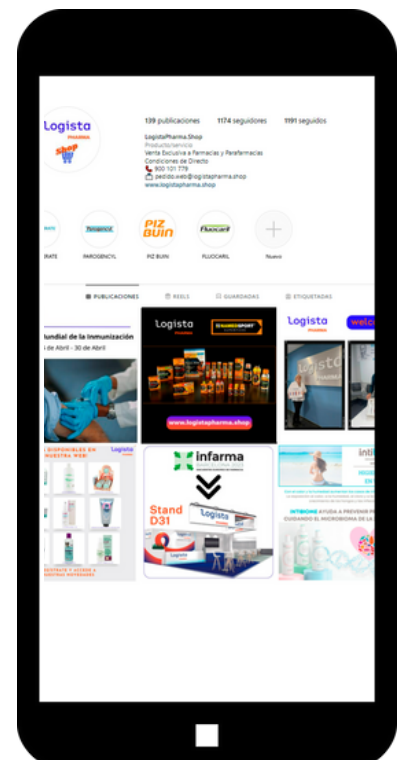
Logista PHARMA Shop

139 publicaciones 1174 seguidores 1191 seguidos

LogistaPharma.Shop
Producto/servicio
Venta Exclusiva a Farmacias y Parafarmacias
Condiciones de Directo
900 101 779
pedido.web@logistapharma.shop
www.logistapharma.shop

IRATE PAROGENCYL PIZ BUIN FLUOCARIL Nuevo

PUBLICACIONES REELS GUARDADAS ETIQUETADAS

lundial de la Inmunización
de Abril - 30 de Abril

Logista PHARMA
NUMEROSPORT
www.logistapharma.shop

Logista PHARMA welc

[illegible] DISPONIBLES EN NUESTRA WEB!
Logista

infarma
Stand D31
Logista

inti

INTIBIOME AYUDA A PREVENIR P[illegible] CUIDANDO EL MICROBIOMA DE LA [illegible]